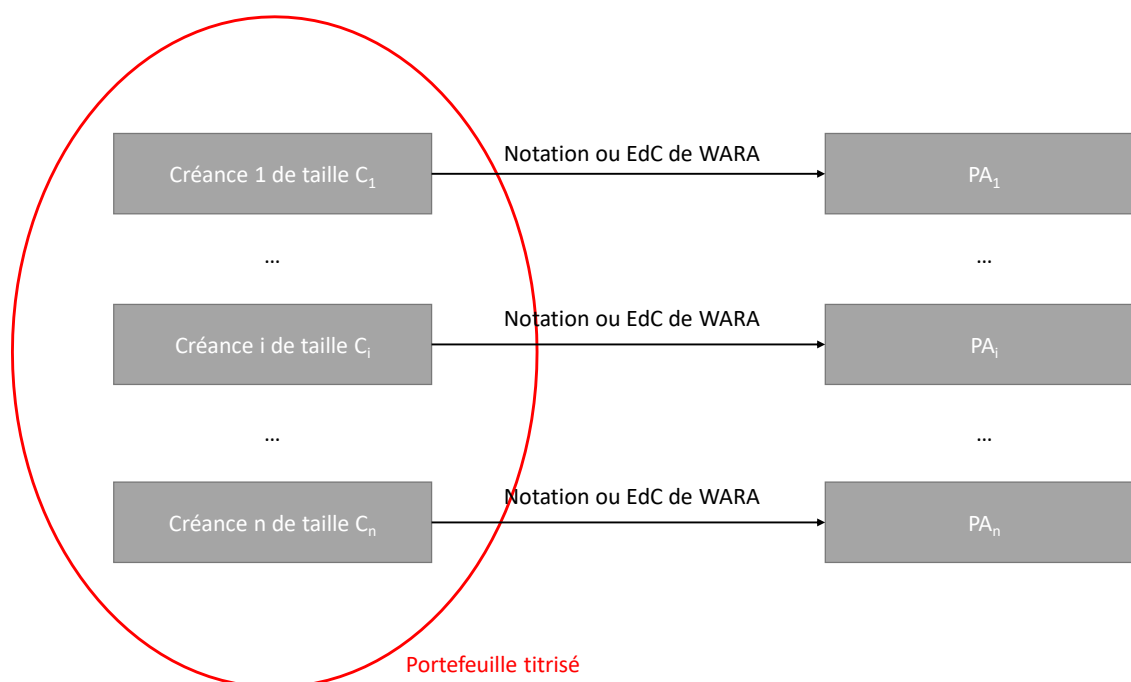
Créance 1 de taille $C_1$

Notation ou EdC de WARA

$PA_1$

…

…

Créance i de taille $C_i$

Notation ou EdC de WARA

$PA_i$

…

…

Créance n de taille $C_n$

Notation ou EdC de WARA

$PA_n$

Portefeuille titrisé